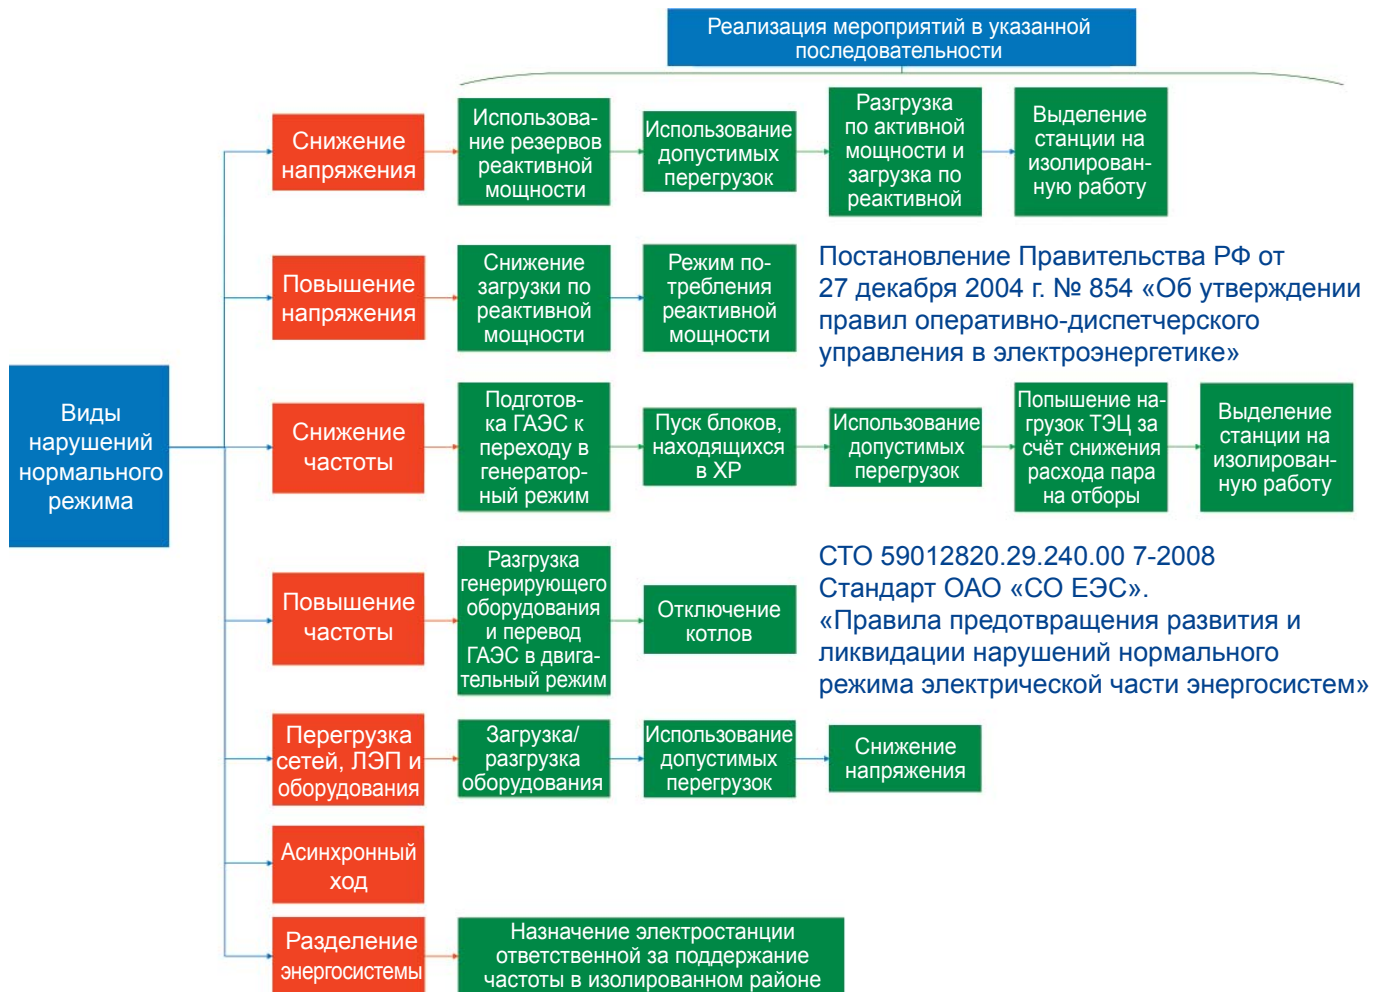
Реализация мероприятий в указанной последовательности

Виды нарушений нормального режима

Снижение напряжения

Использование резервов реактивной мощности

Использование допустимых перегрузок

Разгрузка по активной мощности и загрузка по реактивной

Выделение станции на изолированную работу

Повышение напряжения

Снижение загрузки по реактивной мощности

Режим потребления реактивной мощности

Постановление Правительства РФ от 27 декабря 2004 г. № 854 «Об утверждении правил оперативно-диспетчерского управления в электроэнергетике»

Снижение частоты

Подготовка ГАЭС к переходу в генераторный режим

Пуск блоков, находящихся в ХР

Использование допустимых перегрузок

Попышение нагрузок ТЭЦ за счёт снижения расхода пара на отборы

Выделение станции на изолированную работу

Повышение частоты

Разгрузка генерирующего оборудования и перевод ГАЭС в двигательный режим

Отключение котлов

СТО 59012820.29.240.00 7-2008 Стандарт ОАО «СО ЕЭС». «Правила предотвращения развития и ликвидации нарушений нормального режима электрической части энергосистем»

Перегрузка сетей, ЛЭП и оборудования

Загрузка/разгрузка оборудования

Использование допустимых перегрузок

Снижение напряжения

Асинхронный ход

Разделение энергосистемы

Назначение электростанции ответственной за поддержание частоты в изолированном районе